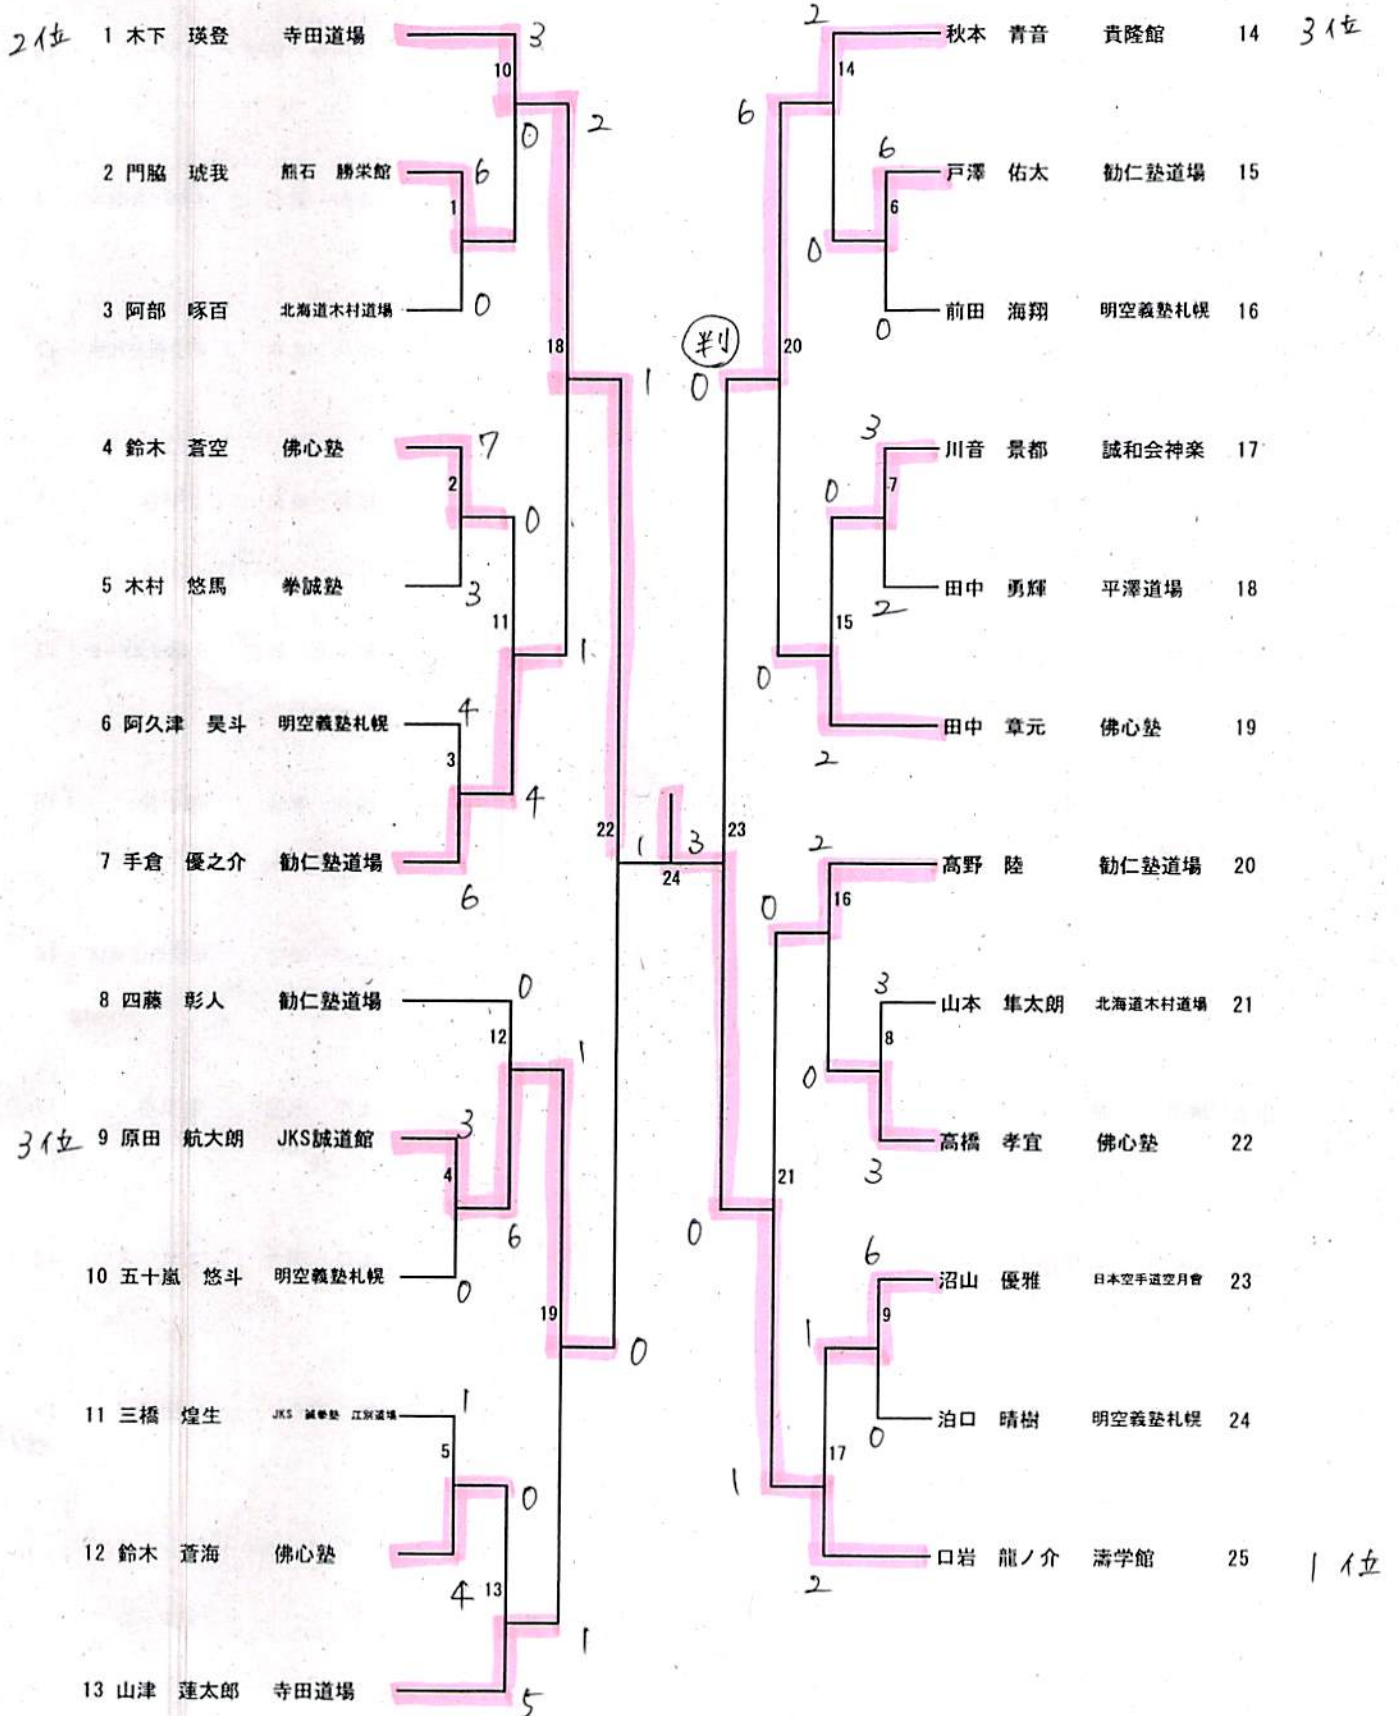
2位 1 木下 瑛登 寺田道場
2 門脇 琥我 煎石 勝栄館
3 阿部 琢百 北海道木村道場
4 鈴木 蒼空 佛心塾
5 木村 悠馬 拳誠塾
6 阿久津 昊斗 明空義塾札幌
7 手倉 優之介 勧仁塾道場
8 四藤 彰人 勧仁塾道場
3位 9 原田 航大朗 JKS誠道館
10 五十嵐 悠斗 明空義塾札幌
11 三橋 煌生 JKS 誠拳塾 江別道場
12 鈴木 蒼海 佛心塾
13 山津 蓮太郎 寺田道場

秋本 青音 貴隆館 14 3位
戸澤 佑太 勧仁塾道場 15
前田 海翔 明空義塾札幌 16
川音 景都 誠和会神楽 17
田中 勇輝 平澤道場 18
田中 章元 佛心塾 19
高野 陸 勧仁塾道場 20
山本 隼太朗 北海道木村道場 21
高橋 孝宜 佛心塾 22
沼山 優雅 日本空手道空月會 23
泊口 晴樹 明空義塾札幌 24
口岩 龍ノ介 濤学館 25 1位

10 3 0 2 1 6 0 18 1 2 7 0 3 11 1 3 4 4 6 22 1 24 3 12 0 1 4 3 6 0 19 0 5 1 0 13 4 5 1
14 2 6 6 6 0 0 20 判 0 7 3 0 2 15 0 2 23 16 2 0 8 3 0 3 21 0 9 6 1 0 17 1 2